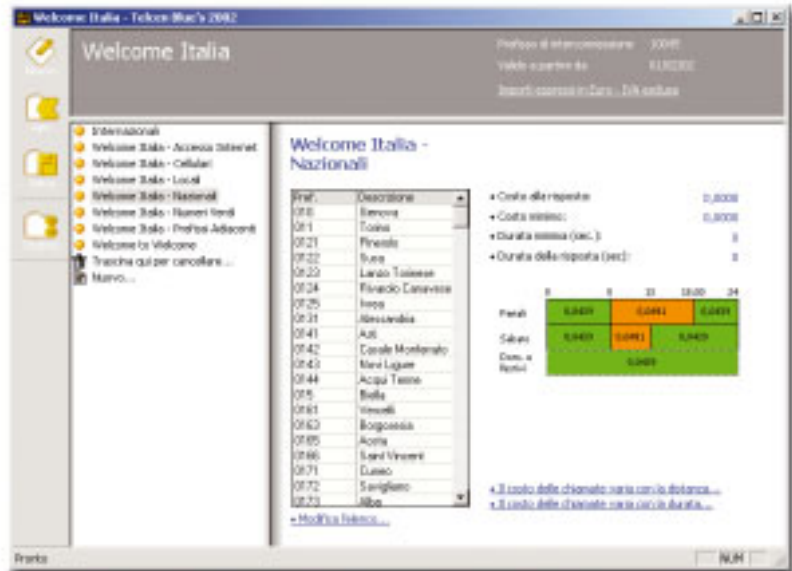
Welcome Italia - Telcon Blue's 2002

Welcome Italia

Profilo di interconnessione: 10045
Valido a partire da: 01/02/2002
Importi espressi in Euro - IVA esclusa

Internazionali
Welcome Italia - Accesso Internet
Welcome Italia - Cellulari
Welcome Italia - Locali
Welcome Italia - Nazionali
Welcome Italia - Numeri Verdi
Welcome Italia - Prefissi Adiacenti
Welcome to Welcome
Trascina qui per cancellare...
Nuovo...

Welcome Italia - Nazionali

| Pref. | Descrizione |
|---|---|
| 010 | Genova |
| 011 | Torino |
| 0121 | Pinerolo |
| 0122 | Susa |
| 0123 | Lanzo Torinese |
| 0124 | Rivarolo Canavese |
| 0125 | Ivrea |
| 0131 | Alessandria |
| 0141 | Asti |
| 0142 | Casale Monferrato |
| 0143 | Novi Ligure |
| 0144 | Acqui Terme |
| 015 | Biella |
| 0161 | Vercelli |
| 0163 | Borgosesia |
| 0165 | Aosta |
| 0166 | Saint Vincent |
| 0171 | Cuneo |
| 0172 | Savigliano |
| 0173 | Alba |

• Modifica Elenco...

• Costo alla risposta: 0,0000
• Costo minimo: 0,0000
• Durata minima (sec.): 0
• Durata della risposta (sec): 0

0 8 13 18.30 24
Feriali 0,0431 0,0491 0,0431
Sabato 0,0431 0,0491 0,0431
Dom. e Festivi 0,0431

• Il costo delle chiamate varia con la distanza...
• Il costo delle chiamate varia con la durata...

Pronto
NUM